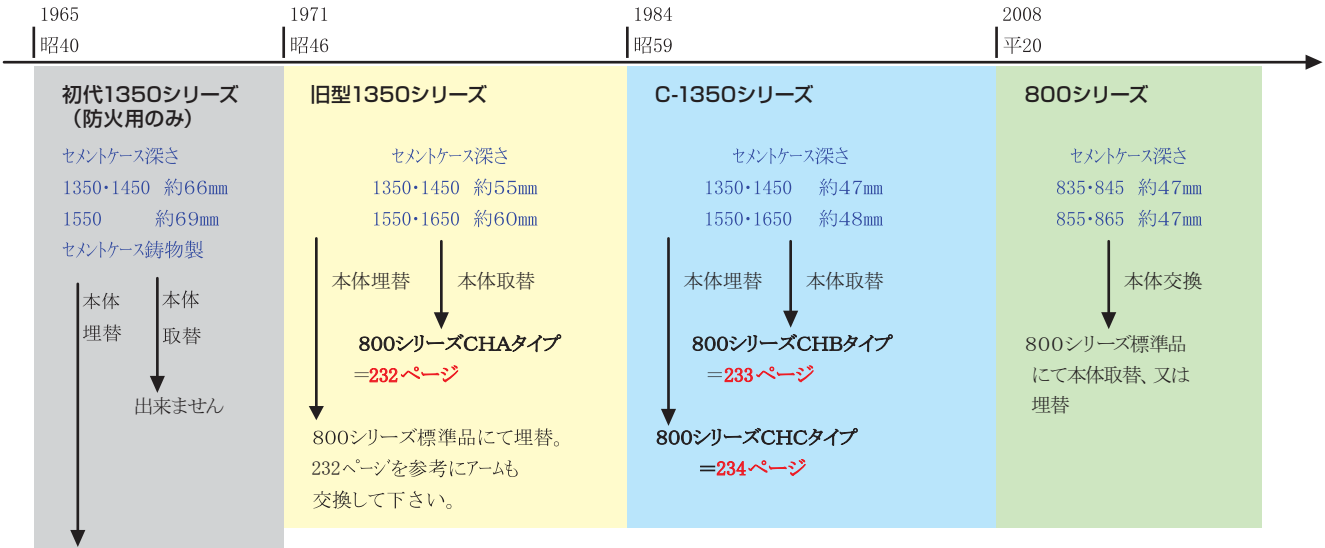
1965
昭40

1971
昭46

1984
昭59

2008
平20

初代1350シリーズ
（防火用のみ）

セメントケース深さ
1350･1450　約66㎜
1550　約69㎜
セメントケース鋳物製

本体
埋替

本体
取替

出来ません

旧型1350シリーズ

セメントケース深さ
1350･1450　約55㎜
1550･1650　約60㎜

本体埋替

本体取替

800シリーズCHAタイプ
＝232ページ

800シリーズ標準品にて埋替。
232ページを参考にアームも
交換して下さい。

C-1350シリーズ

セメントケース深さ
1350･1450　約47㎜
1550･1650　約48㎜

本体埋替

本体取替

800シリーズCHBタイプ
＝233ページ

800シリーズCHCタイプ
＝234ページ

800シリーズ

セメントケース深さ
835･845　約47㎜
855･865　約47㎜

本体交換

800シリーズ標準品
にて本体取替、又は
埋替